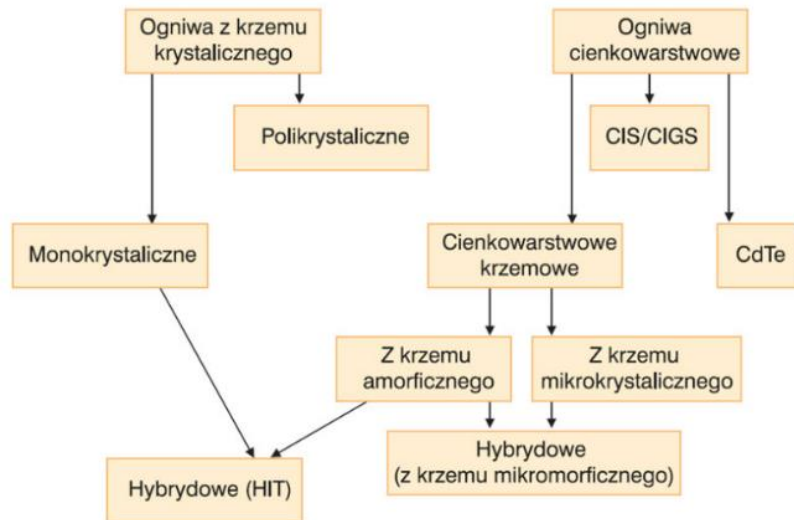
Ogniwa z krzemu krystalicznego

Polikrystaliczne

Monokrystaliczne

Ogniwa cienkowarstwowe

CIS/CIGS

Cienkowarstwowe krzemowe

CdTe

Z krzemu amorficznego

Z krzemu mikrokrystalicznego

Hybrydowe (z krzemu mikromorficznego)

Hybrydowe (HIT)